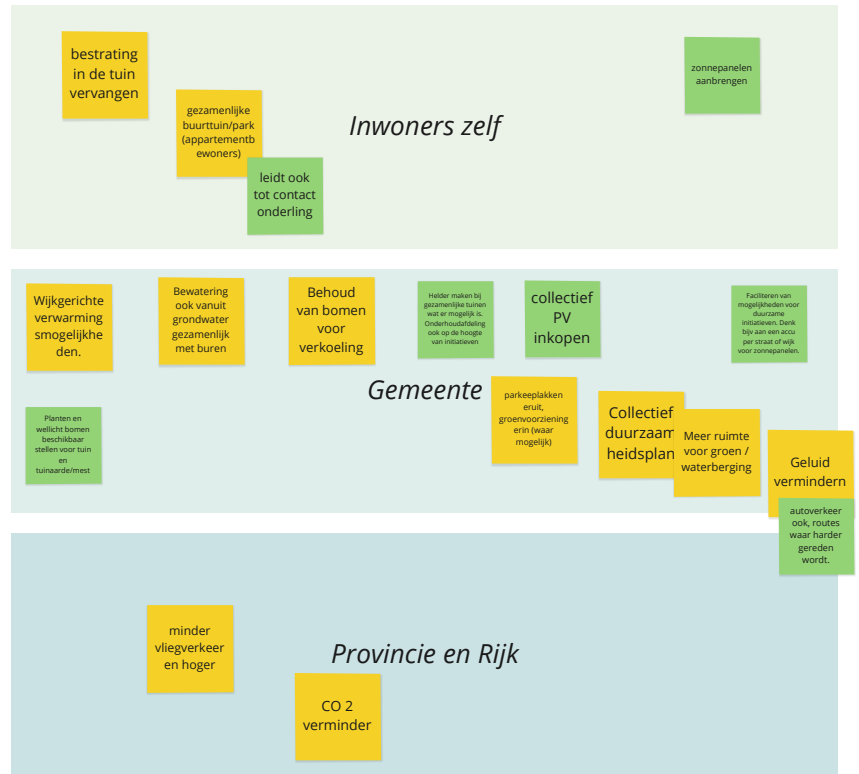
bestrating in de tuin vervangen

gezamenlijke buurttuin/park (appartementbewoners)

leidt ook tot contact onderling

Inwoners zelf

zonnepanelen aanbrengen

Wijkgerichte verwarming smogelijkheden.

Bewatering ook vanuit grondwater gezamenlijk met buren

Behoud van bomen voor verkoeling

Helder maken bij gezamenlijke tuinen wat er mogelijk is. Onderhoudafdeling ook op de hoogte van initiatieven

collectief PV inkopen

Faciliteren van mogelijkheden voor duurzame initiatieven. Denk bijv aan een accu per straat of wijk voor zonnepanelen.

Gemeente

Planten en wellicht bomen beschikbaar stellen voor tuin en tuinaarde/mest

parkeeplakken eruit, groenvoorziening erin (waar mogelijk)

Collectief duurzaam heidsplan

Meer ruimte voor groen / waterberging

Geluid verminderen

autoverkeer ook, routes waar harder gereden wordt.

minder vliegverkeer en hoger

Provincie en Rijk

CO 2 verminder